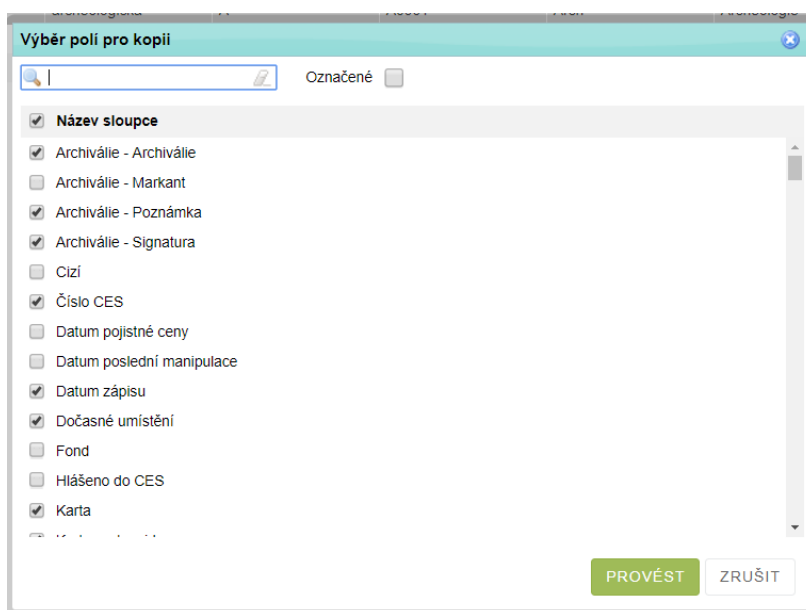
Výběr polí pro kopii

Označené

Název sloupce
Archiválie - Archiválie
Archiválie - Markant
Archiválie - Poznámka
Archiválie - Signatura
Cizí
Číslo CES
Datum pojistné ceny
Datum poslední manipulace
Datum zápisu
Dočasné umístění
Fond
Hlášeno do CES
Karta
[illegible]

PROVÉST
ZRUŠIT